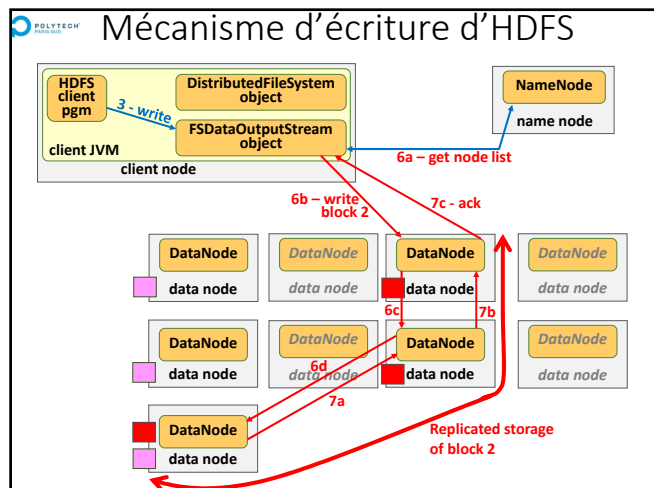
POLYTECH PARIS-SUD

Mécanisme d'écriture d'HDFS

HDFS client pgm

DistributedFileSystem object

3 - write

FSDataOutputStream object

client JVM

client node

NameNode

name node

6a – get node list

6b – write block 2

7c - ack

DataNode

data node

DataNode

data node

DataNode

data node

DataNode

data node

6c

7b

DataNode

data node

DataNode

data node

DataNode

data node

DataNode

data node

6d

7a

DataNode

data node

Replicated storage of block 2